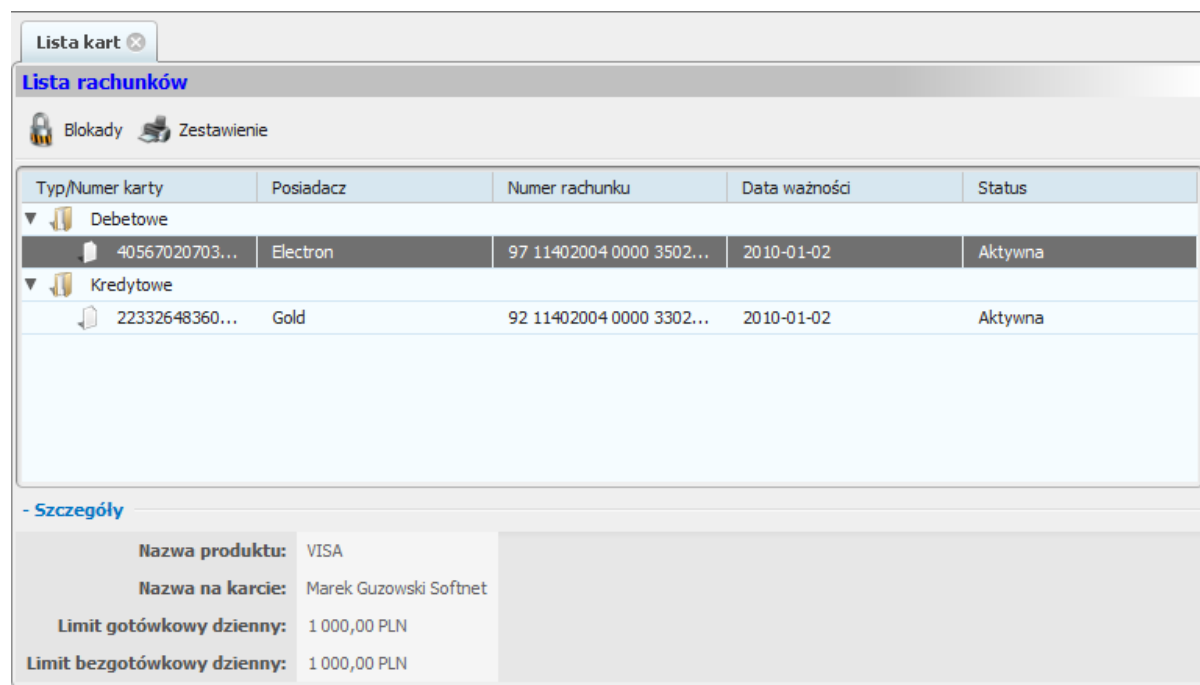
Lista kart

Lista rachunków

Blokady Zestawienie

| Typ/Numer karty | Posiadacz | Numer rachunku | Data ważności | Status |
|---|---|---|---|---|
| Debetowe | | | | |
| 40567020703... | Electron | 97 11402004 0000 3502... | 2010-01-02 | Aktywna |
| Kredytowe | | | | |
| 22332648360... | Gold | 92 11402004 0000 3302... | 2010-01-02 | Aktywna |

- Szczegóły

Nazwa produktu: VISA

Nazwa na karcie: Marek Guzowski Softnet

Limit gotówkowy dzienny: 1 000,00 PLN

Limit bezgotówkowy dzienny: 1 000,00 PLN